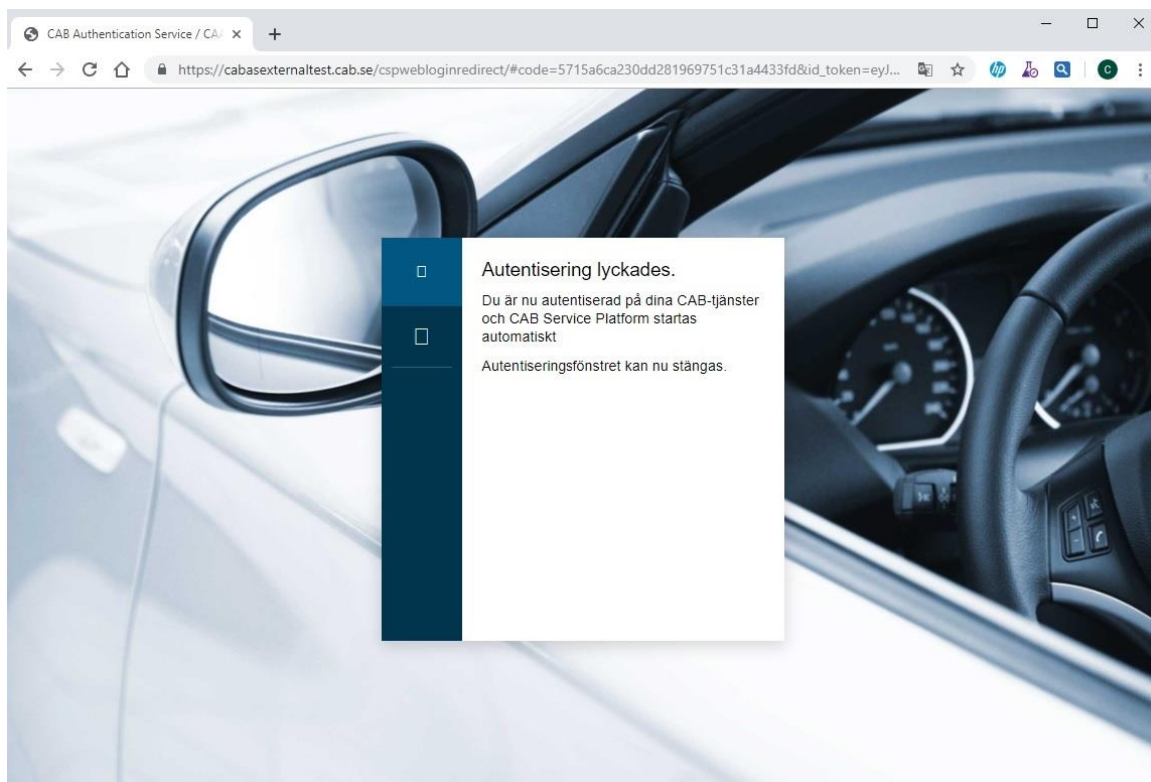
CAB Authentication Service / CA ×

https://cabasexternaltest.cab.se/cspwebloginredirect/#code=5715a6ca230dd281969751c31a4433fd&id_token=eyJ...

Autentisering lyckades.

Du är nu autentiserad på dina CAB-tjänster och CAB Service Platform startas automatiskt

Autentiseringsfönstret kan nu stängas.